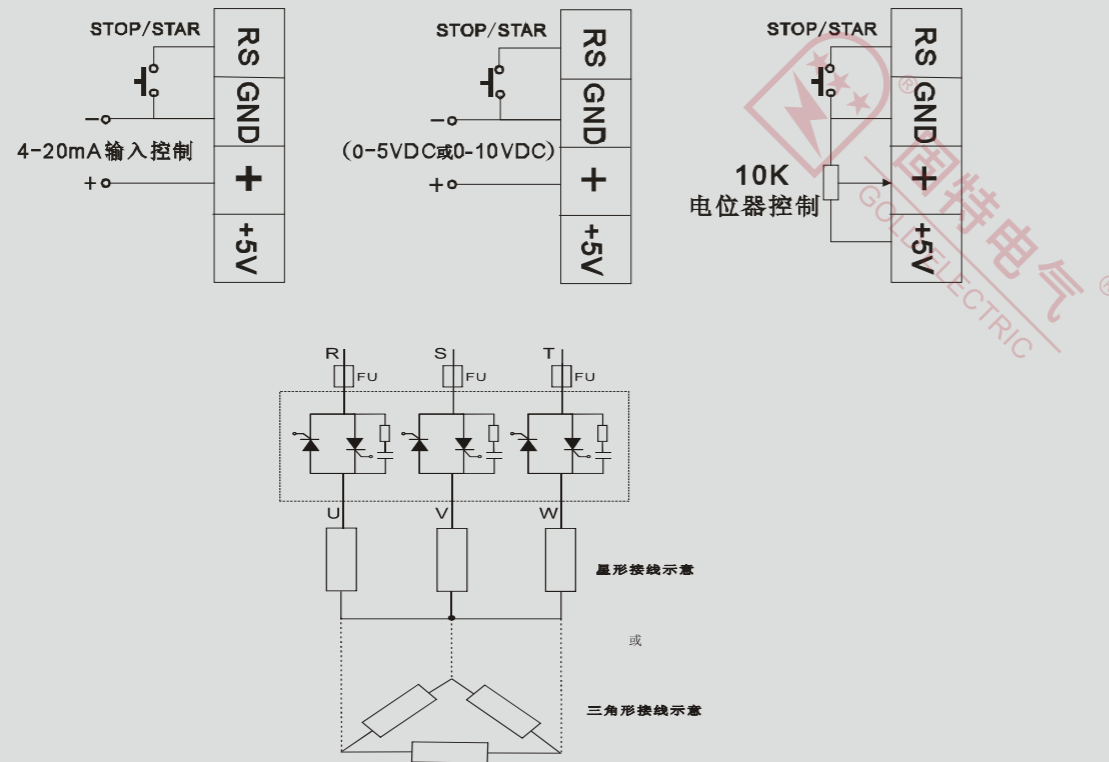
STOP/STAR
RS
GND
−
4-20mA输入控制
+
+
+5V

STOP/STAR
RS
GND
−
(0-5VDC或0-10VDC)
+
+
+5V

STOP/STAR
RS
GND
10K
电位器控制
+
+5V
固特电气
GOLDELECTRIC

R
S
T
FU
FU
FU
U
V
W
星形接线示意
或
三角形接线示意